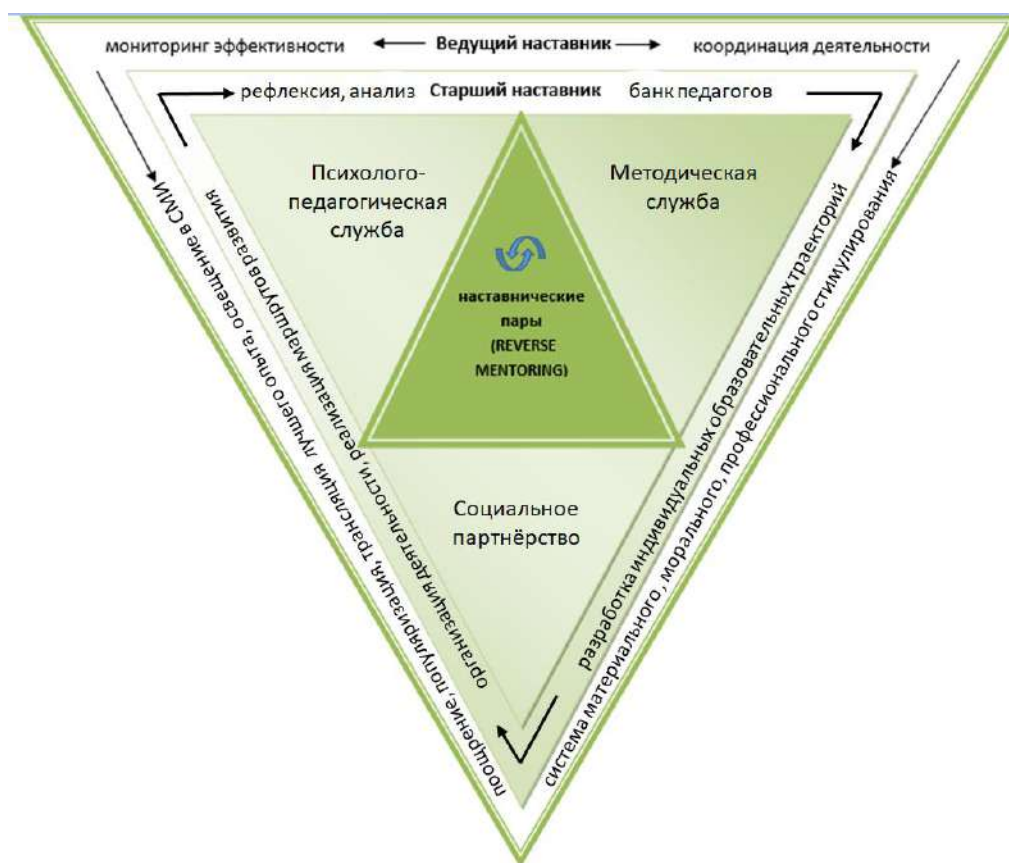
мониторинг эффективности Ведущий наставник координация деятельности

рефлексия, анализ Старший наставник банк педагогов

Психолого-педагогическая служба

Методическая служба

наставнические пары (REVERSE MENTORING)

Социальное партнёрство

поощрение, популяризация, трансляция лучшего опыта, освещение в СМИ

организация деятельности, реализация маршрутов развития

разработка индивидуальных образовательных траекторий

система материального, морального, профессионального стимулирования